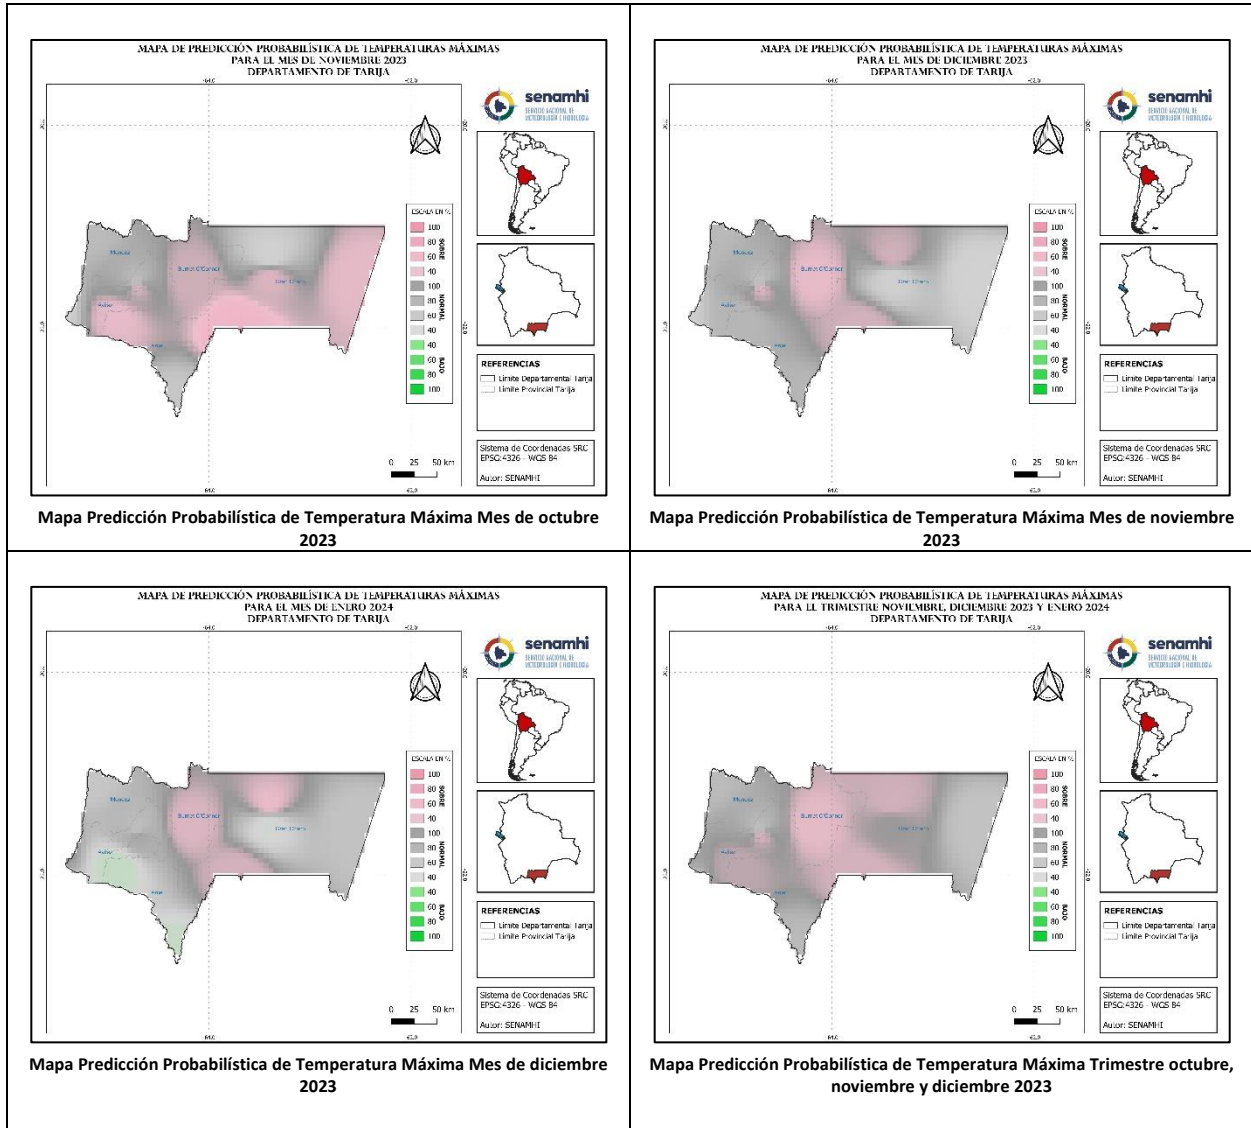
| MAPA DE PREDICCIÓN PROBABILÍSTICA DE TEMPERATURAS MÁXIMAS PARA EL MES DE NOVIEMBRE 2023 DEPARTAMENTO DE TARIJA<br>senamhi<br>ESCALA EN %<br>100 80 60 40 SOBRE<br>100 80 60 40 NORMAL<br>40 60 80 100 BAJO<br>REFERENCIAS<br>Limite Departamental Tarija<br>Limite Provincial Tarija<br>Sistema de Coordenadas SRC EPSG:4326 - WGS 84<br>Autor: SENAMHI<br>0 25 50 km<br>Mapa Predicción Probabilística de Temperatura Máxima Mes de octubre 2023 | MAPA DE PREDICCIÓN PROBABILÍSTICA DE TEMPERATURAS MÁXIMAS PARA EL MES DE DICIEMBRE 2023 DEPARTAMENTO DE TARIJA<br>senamhi<br>ESCALA EN %<br>100 80 60 40 SOBRE<br>100 80 60 40 NORMAL<br>40 60 80 100 BAJO<br>REFERENCIAS<br>Limite Departamental Tarija<br>Limite Provincial Tarija<br>Sistema de Coordenadas SRC EPSG:4326 - WGS 84<br>Autor: SENAMHI<br>0 25 50 km<br>Mapa Predicción Probabilística de Temperatura Máxima Mes de noviembre 2023 |
|---|---|
| MAPA DE PREDICCIÓN PROBABILÍSTICA DE TEMPERATURAS MÁXIMAS PARA EL MES DE ENERO 2024 DEPARTAMENTO DE TARIJA<br>senamhi<br>ESCALA EN %<br>100 80 60 40 SOBRE<br>100 80 60 40 NORMAL<br>40 60 80 100 BAJO<br>REFERENCIAS<br>Limite Departamental Tarija<br>Limite Provincial Tarija<br>Sistema de Coordenadas SRC EPSG:4326 - WGS 84<br>Autor: SENAMHI<br>0 25 50 km<br>Mapa Predicción Probabilística de Temperatura Máxima Mes de diciembre 2023 | MAPA DE PREDICCIÓN PROBABILÍSTICA DE TEMPERATURAS MÁXIMAS PARA EL TRIMESTRE NOVIEMBRE, DICIEMBRE 2023 Y ENERO 2024 DEPARTAMENTO DE TARIJA<br>senamhi<br>ESCALA EN %<br>100 80 60 40 SOBRE<br>100 80 60 40 NORMAL<br>40 60 80 100 BAJO<br>REFERENCIAS<br>Limite Departamental Tarija<br>Limite Provincial Tarija<br>Sistema de Coordenadas SRC EPSG:4326 - WGS 84<br>Autor: SENAMHI<br>0 25 50 km<br>Mapa Predicción Probabilística de Temperatura Máxima Trimestre octubre, noviembre y diciembre 2023 |